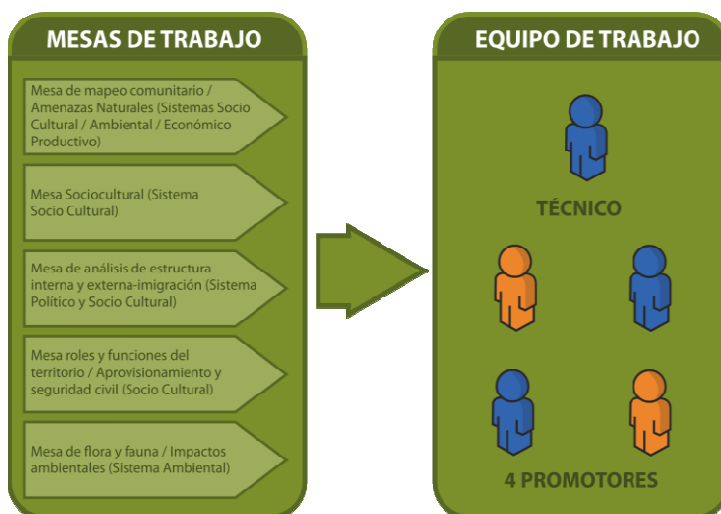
MESAS DE TRABAJO

Mesa de mapeo comunitario / Amenazas Naturales (Sistemas Socio Cultural / Ambiental / Económico Productivo)

Mesa Sociocultural (Sistema Socio Cultural)

Mesa de análisis de estructura interna y externa-imigración (Sistema Político y Socio Cultural)

Mesa roles y funciones del territorio / Aprovisionamiento y seguridad civil (Socio Cultural)

Mesa de flora y fauna / Impactos ambientales (Sistema Ambiental)

EQUIPO DE TRABAJO

TÉCNICO

4 PROMOTORES